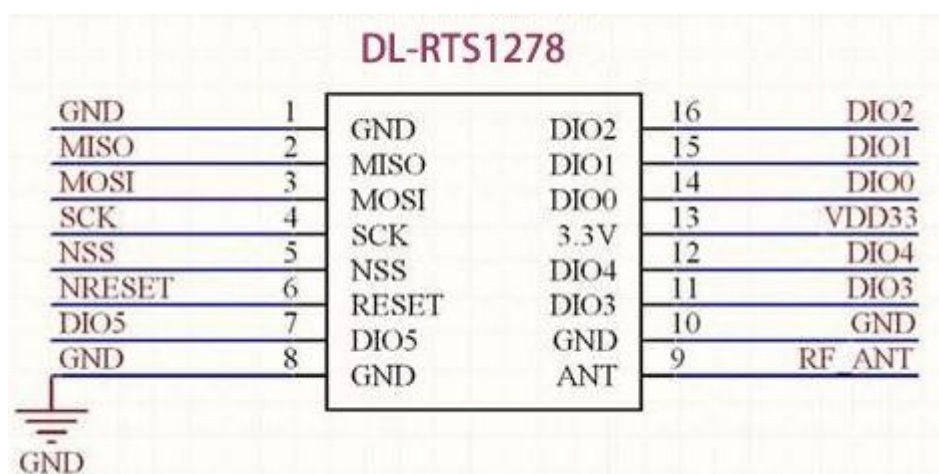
DL-RTS1278

GND 1 GND
MISO 2 MISO
MOSI 3 MOSI
SCK 4 SCK
NSS 5 NSS
NRESET 6 RESET
DIO5 7 DIO5
GND 8 GND

DIO2 16 DIO2
DIO1 15 DIO1
DIO0 14 DIO0
3.3V 13 VDD33
DIO4 12 DIO4
DIO3 11 DIO3
GND 10 GND
ANT 9 RF_ANT

GND